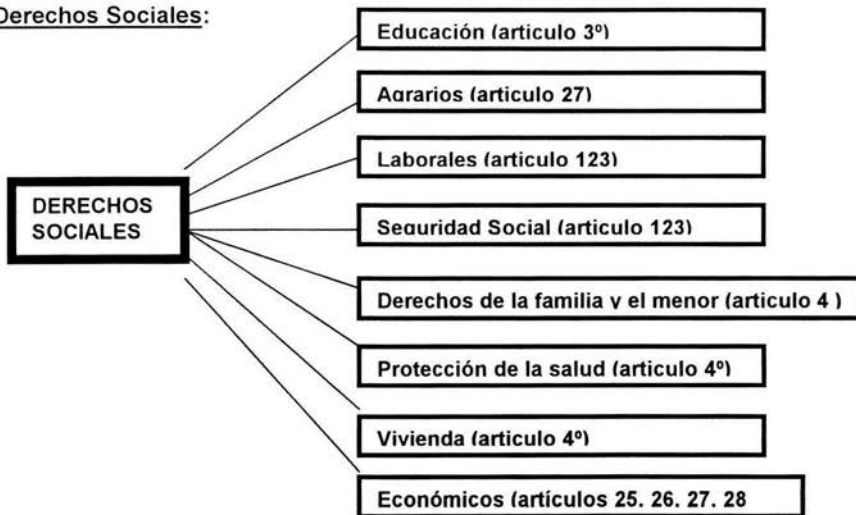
Derechos Sociales:

DERECHOS SOCIALES

Educación (articulo 3º)

Agrarios (articulo 27)

Laborales (articulo 123)

Seguridad Social (articulo 123)

Derechos de la familia y el menor (articulo 4 )

Protección de la salud (articulo 4º)

Vivienda (articulo 4º)

Económicos (artículos 25, 26, 27, 28